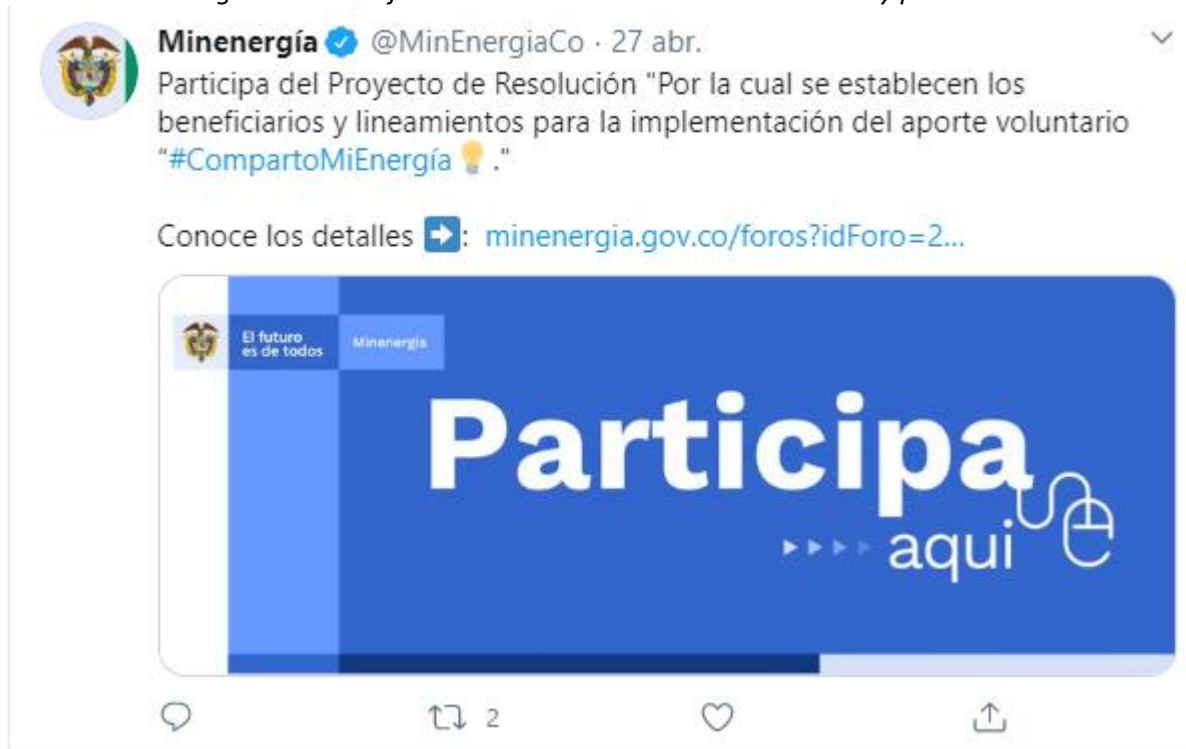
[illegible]

Minenergía @MinEnergiaCo · 27 abr.

Participa del Proyecto de Resolución "Por la cual se establecen los beneficiarios y lineamientos para la implementación del aporte voluntario "#CompartoMiEnergía💡."

Conoce los detalles ➡️: minenergia.gov.co/foros?idForo=2...

El futuro es de todos

Minenergía

Participa

aqui

2